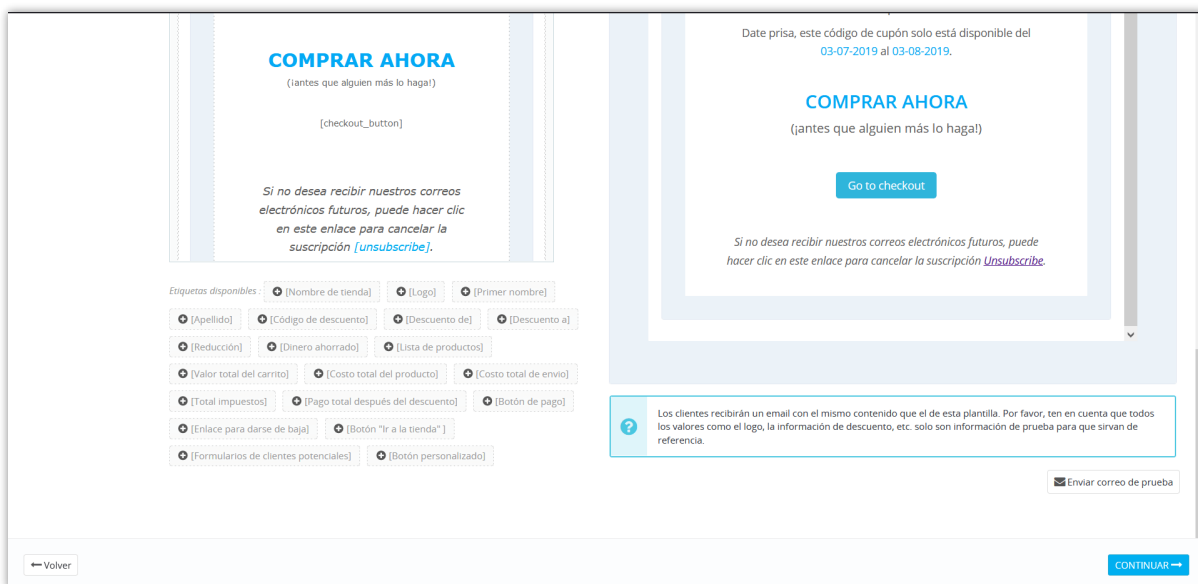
COMPRAR AHORA
(¡antes que alguien más lo haga!)

[checkout_button]

Si no desea recibir nuestros correos electrónicos futuros, puede hacer clic en este enlace para cancelar la suscripción [unsubscribe].

Etiquetas disponibles : [Nombre de tienda] [Logo] [Primer nombre] [Apellido] [Código de descuento] [Descuento de] [Descuento a] [Reducción] [Dinero ahorrado] [Lista de productos] [Valor total del carrito] [Costo total del producto] [Costo total de envío] [Total impuestos] [Pago total después del descuento] [Botón de pago] [Enlace para darse de baja] [Botón "Ir a la tienda" ] [Formularios de clientes potenciales] [Botón personalizado]

Date prisa, este código de cupón solo está disponible del 03-07-2019 al 03-08-2019.

COMPRAR AHORA
(¡antes que alguien más lo haga!)

Go to checkout

Si no desea recibir nuestros correos electrónicos futuros, puede hacer clic en este enlace para cancelar la suscripción Unsubscribe.

Los clientes recibirán un email con el mismo contenido que el de esta plantilla. Por favor, ten en cuenta que todos los valores como el logo, la información de descuento, etc. solo son información de prueba para que sirvan de referencia.

Enviar correo de prueba

Volver

CONTINUAR